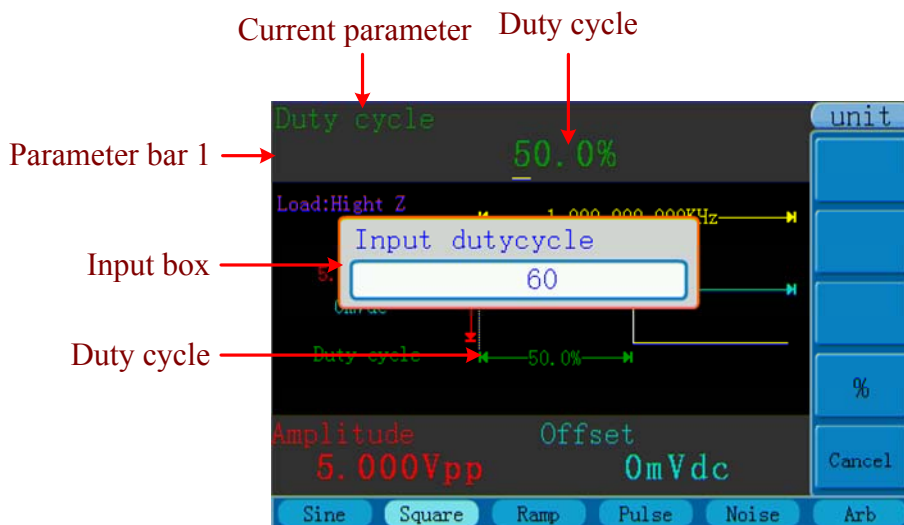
Current parameter

Duty cycle

Parameter bar 1

Input box

Duty cycle

Duty cycle

50.0%

unit

Load:Hight Z

Input dutycycle

60

Duty cycle

50.0%

%

Amplitude

5.000Vpp

Offset

0mVdc

Cancel

Sine

Square

Ramp

Pulse

Noise

Arb